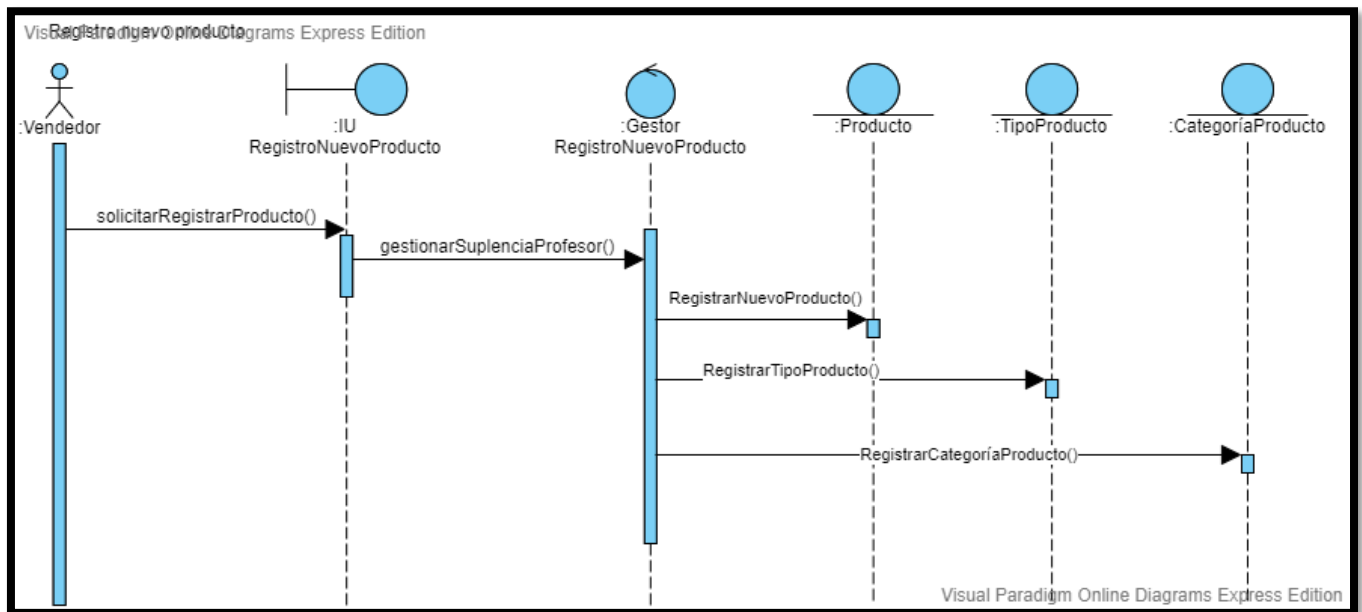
Registro nuevo producto

Visual Paradigm Online Diagrams Express Edition

:Vendedor

:IU RegistroNuevoProducto

:Gestor RegistroNuevoProducto

:Producto

:TipoProducto

:CategoríaProducto

solicitarRegistrarProducto()

gestionarSuplenciaProfesor()

RegistrarNuevoProducto()

RegistrarTipoProducto()

RegistrarCategoríaProducto()

Visual Paradigm Online Diagrams Express Edition